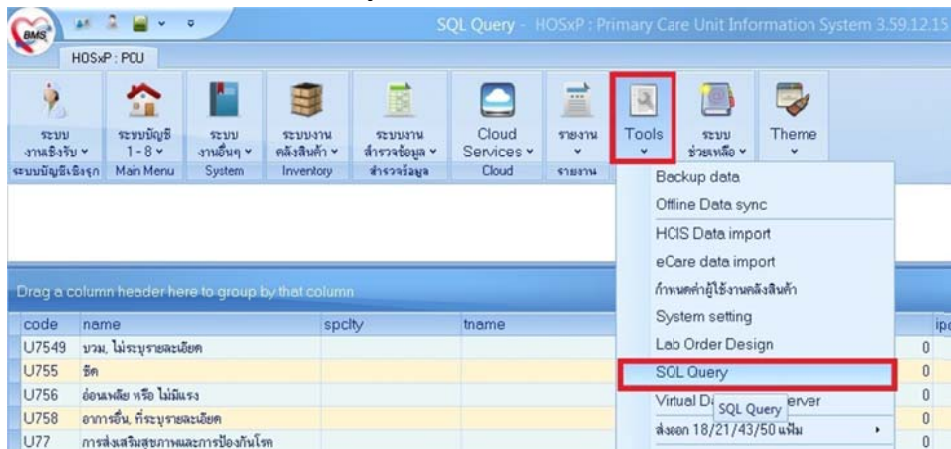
BMS

SQL Query - HOSxP : Primary Care Unit Information System 3.59.12.15

HOSxP : PCU

ระบบงานเชิงรับ
ระบบบัญชี 1 - 8
ระบบงานอื่นๆ
ระบบงานคลังสินค้า
ระบบงานสำรวจข้อมูล
Cloud Services
รายงาน
Tools
ระบบช่วยเหลือ
Theme

ระบบบัญชีเชิงรุก
Main Menu
System
Inventory
สำรวจข้อมูล
Cloud
รายงาน

Backup data
Offline Data sync
HCIS Data import
eCare data import
กำหนดค่าผู้ใช้งานคลังสินค้า
System setting
Lab Order Design
SQL Query
Virtual D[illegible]erver
SQL Query
ส่งออก 18/21/43/50 แฟ้ม

Drag a column header here to group by that column

| code | name | spclty | tname | | ipd |
|---|---|---|---|---|---|
| U7549 | บวม, ไม่ระบุรายละเอียด | | | 0 | |
| U755 | ชัก | | | 0 | |
| U756 | อ่อนเพลีย หรือ ไม่มีแรง | | | 0 | |
| U758 | อาการอื่น, ที่ระบุรายละเอียด | | | 0 | |
| U77 | การส่งเสริมสุขภาพและการป้องกันโรค | | | 0 | |